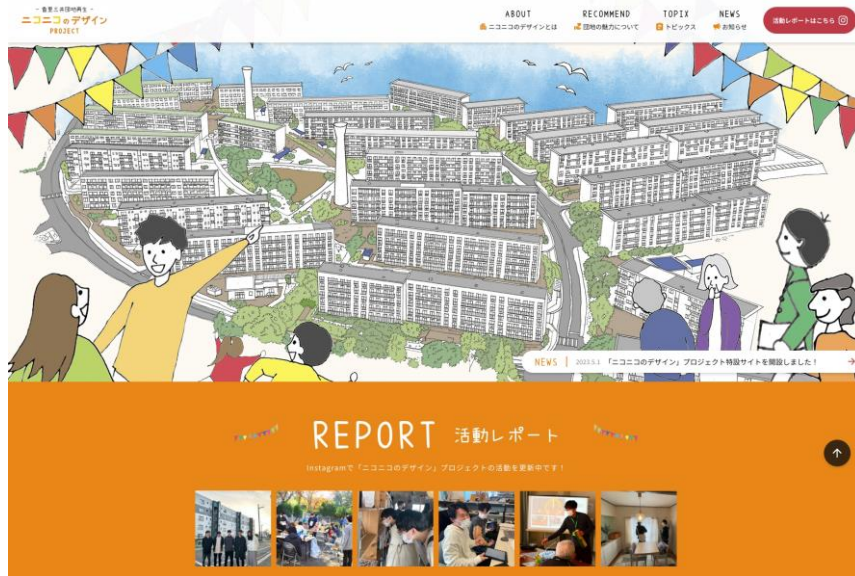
～ 香里ヶ丘団地再生 ～
ニコニコのデザイン
PROJECT

ABOUT
ニコニコのデザインとは

RECOMMEND
団地の魅力について

TOPIX
トピックス

NEWS
お知らせ

活動レポートはこちら

NEWS | 2023.5.1 「ニコニコのデザイン」プロジェクト特設サイトを開設しました！

REPORT 活動レポート

Instagramで「ニコニコのデザイン」プロジェクトの活動を更新中です！